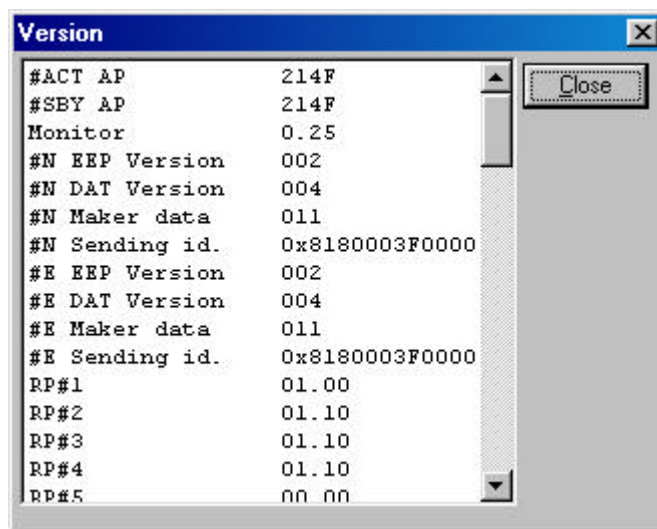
Version

| | |
|---|---|
| #ACT AP | 214F |
| #SBY AP | 214F |
| Monitor | 0.25 |
| #N EEP Version | 002 |
| #N DAT Version | 004 |
| #N Maker data | 011 |
| #N Sending id. | 0x8180003F0000 |
| #E EEP Version | 002 |
| #E DAT Version | 004 |
| #E Maker data | 011 |
| #E Sending id. | 0x8180003F0000 |
| RP#1 | 01.00 |
| RP#2 | 01.10 |
| RP#3 | 01.10 |
| RP#4 | 01.10 |
| RP#5 | 00.00 |

Close